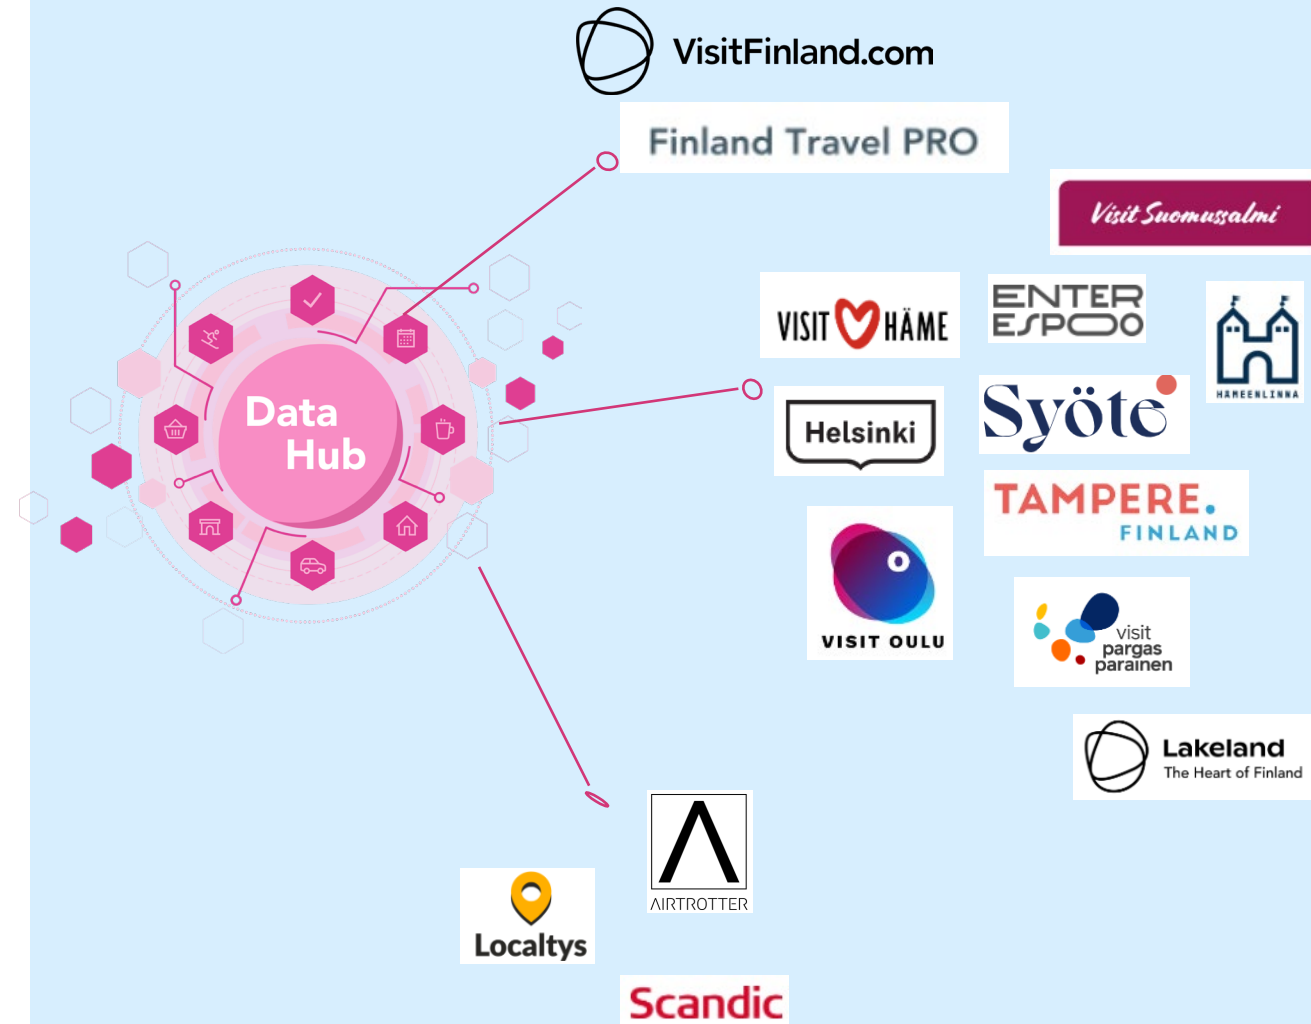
VisitFinland.com

Finland Travel PRO

Visit Suomussalmi

Data Hub

VISIT HÄME

ENTER ESPOO

HAMEENLINNA

Helsinki

Syöte

TAMPERE. FINLAND

VISIT OULU

visit pargas parainen

Lakeland
The Heart of Finland

AIRTROTTER

Localtys

Scandic